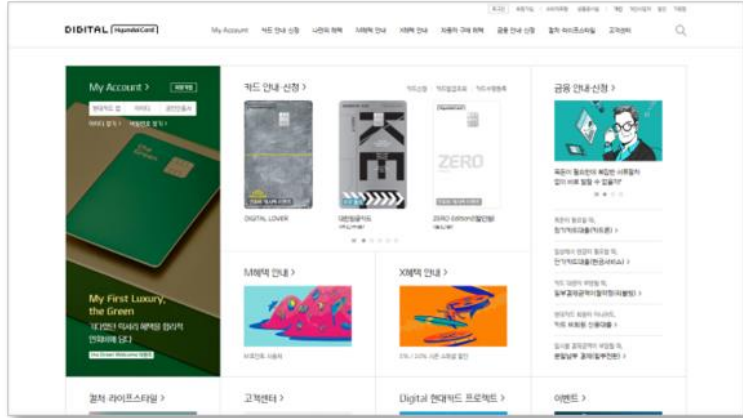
DIGITAL HyundaiCard

My Account 카드 안내·신청 나만의 혜택 M혜택 안내 X혜택 안내 자동차 구매 혜택 금융 안내·신청 컬처 라이프스타일 고객센터

My Account >

My First Luxury, the Green

카드 안내·신청 >

DIGITAL LOVER

ZERO

M혜택 안내 >

X혜택 안내 >

금융 안내·신청 >

컬처 라이프스타일 >

고객센터 >

Digital 현대카드 프로젝트 >

이벤트 >